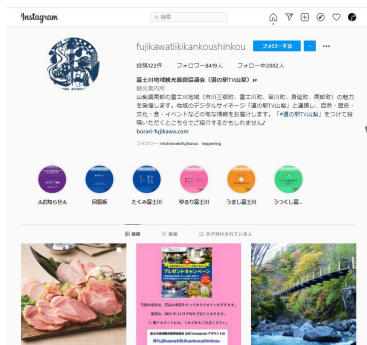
Instagram

検索

fujikawatiikikankoushinkou フォローする

投稿122件 フォロワー819人 フォロー中2002人

富士川地域観光振興協議会（道の駅YV山梨）

観光案内所

山梨県南部の富士川地域（市川三郷町、富士川町、早川町、身延町、南部町）の魅力を発信します。地域のデジタルサイネージ「道の駅YV山梨」と連携し、自然・歴史・文化・食・イベントなどの旬な情報をお届けします。「#道の駅YV山梨」をつけて投稿いただくとこちらでご紹介するかもしれません♪

burari-fujikawa.com

フォロワー: michimoekifujikawa、teppering

みおねらせん

回廊板

たべる富士川

ゆめり富士川

うましい富士川

うつくし富士

投稿 動画 タグ付けされている

プレゼントキャンペーン

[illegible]